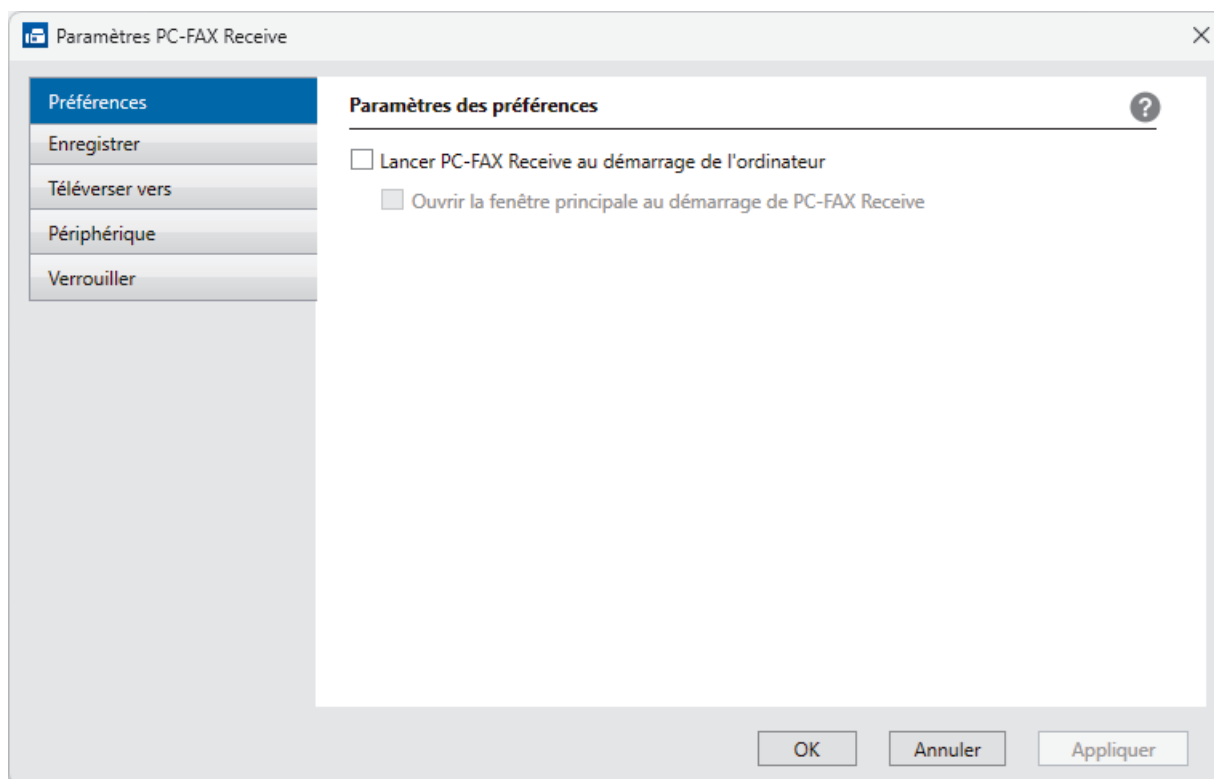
Paramètres PC-FAX Receive

Préférences
Enregistrer
Téléverser vers
Périphérique
Verrouiller

Paramètres des préférences

Lancer PC-FAX Receive au démarrage de l'ordinateur
Ouvrir la fenêtre principale au démarrage de PC-FAX Receive

OK
Annuler
Appliquer